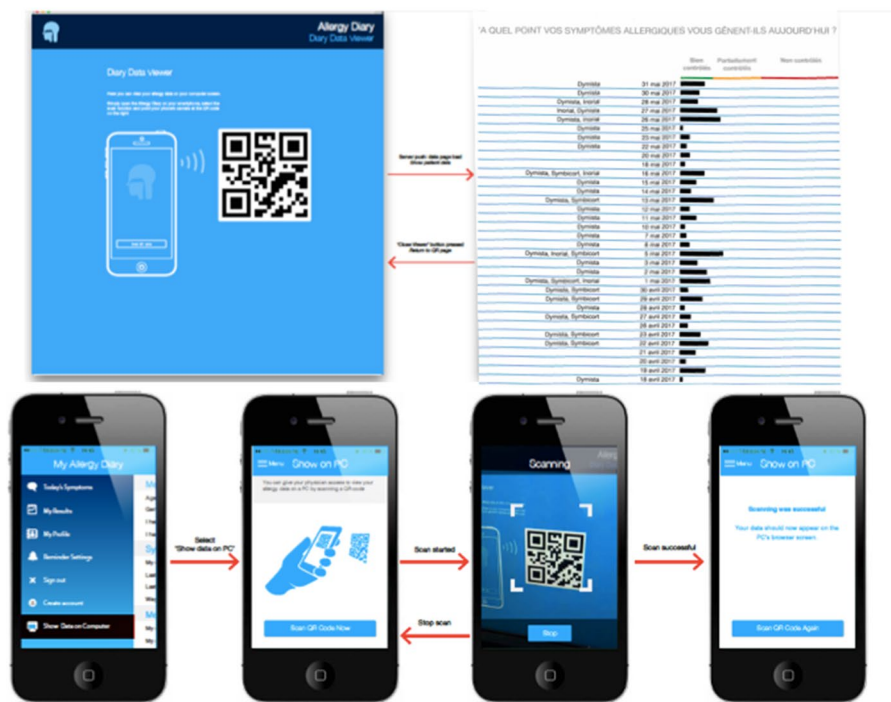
Allergy Diary
Diary Data Viewer

Diary Data Viewer

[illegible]

Server push: data page load
Show patient data

"Close Viewer" button pressed
Return to QR page

"A QUEL POINT VOS SYMPTÔMES ALLERGIQUES VOUS GÊNENT-ILS AUJOURD'HUI ?

Bien contrôlés | Partiellement contrôlés | Non contrôlés

| | |
|---|---|
| Dymista | 31 mai 2017 |
| Dymista | 30 mai 2017 |
| Dymista, Inorial | 28 mai 2017 |
| Dymista, Inorial | 27 mai 2017 |
| Dymista, Inorial | 26 mai 2017 |
| Dymista | 25 mai 2017 |
| Dymista | 23 mai 2017 |
| Dymista | 22 mai 2017 |
| | 20 mai 2017 |
| | 18 mai 2017 |
| Dymista, Symbicort, Inorial | 16 mai 2017 |
| Dymista | 15 mai 2017 |
| Dymista | 14 mai 2017 |
| Dymista, Symbicort | 13 mai 2017 |
| Dymista | 12 mai 2017 |
| Dymista | 11 mai 2017 |
| Dymista | 10 mai 2017 |
| Dymista | 7 mai 2017 |
| Dymista | 6 mai 2017 |
| Dymista, Inorial, Symbicort | 5 mai 2017 |
| Dymista | 3 mai 2017 |
| Dymista | 2 mai 2017 |
| Dymista, Symbicort, Inorial | 1 mai 2017 |
| Dymista, Symbicort | 30 avril 2017 |
| Dymista, Symbicort | 29 avril 2017 |
| Dymista | 28 avril 2017 |
| Dymista, Symbicort | 27 avril 2017 |
| | 26 avril 2017 |
| Dymista, Symbicort | 23 avril 2017 |
| Dymista, Symbicort | 22 avril 2017 |
| | 21 avril 2017 |
| | 20 avril 2017 |
| | 18 avril 2017 |
| Dymista | 16 avril 2017 |

My Allergy Diary
Today's Symptoms
My Results
My Profile
Reminder Settings
Sign out
Create account
Show Data on Computer

Select "Show data on PC"

Menu Show on PC
You can give your physician access to view your allergy data on PC by scanning a QR-code
Scan QR Code Now

Scan started

Stop scan

Scanning
Stop

Scan successful

Menu Show on PC
Scanning was successful
Your data should now appear on the PC's browser screen.
Scan QR Code Again